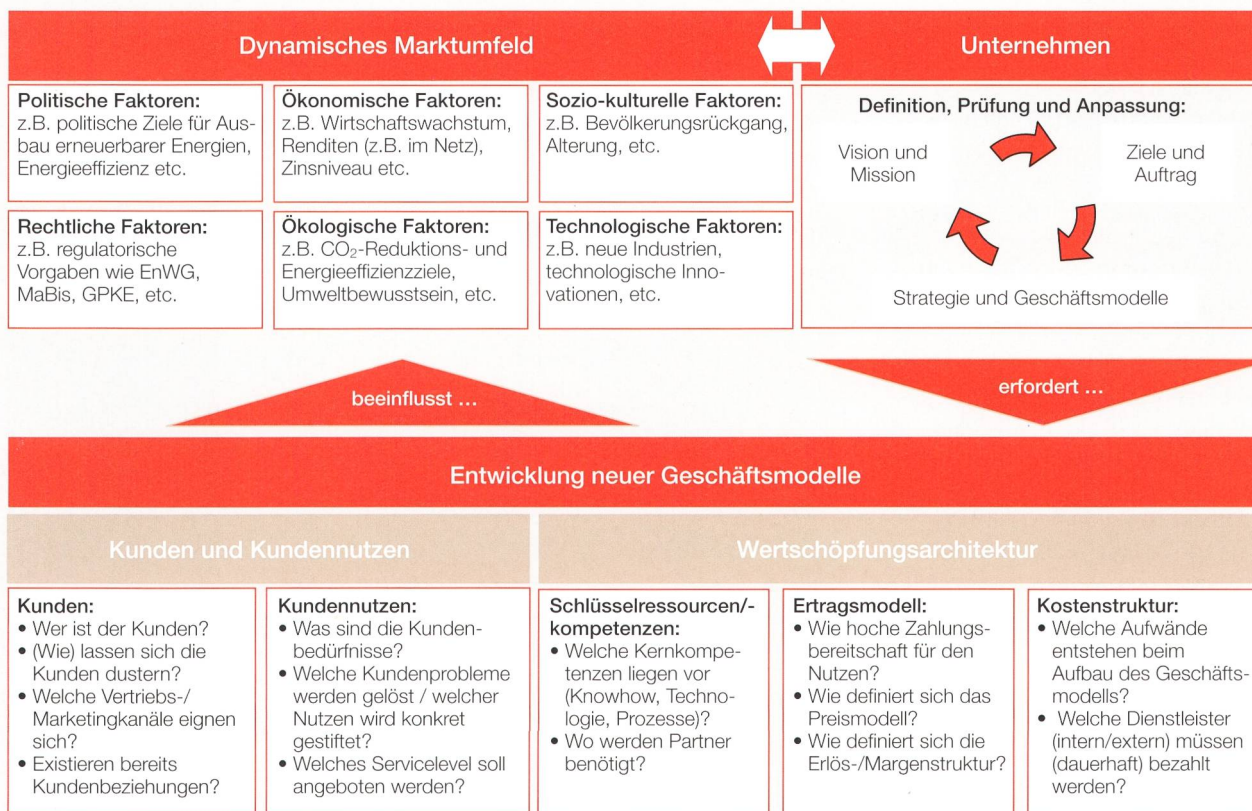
Dynamisches Marktumfeld

Unternehmen

**Politische Faktoren:**
z.B. politische Ziele für Ausbau erneuerbarer Energien, Energieeffizienz etc.

**Ökonomische Faktoren:**
z.B. Wirtschaftswachstum, Renditen (z.B. im Netz), Zinsniveau etc.

**Sozio-kulturelle Faktoren:**
z.B. Bevölkerungsrückgang, Alterung, etc.

**Rechtliche Faktoren:**
z.B. regulatorische Vorgaben wie EnWG, MaBis, GPKE, etc.

**Ökologische Faktoren:**
z.B. $CO_2$-Reduktions- und Energieeffizienzziele, Umweltbewusstsein, etc.

**Technologische Faktoren:**
z.B. neue Industrien, technologische Innovationen, etc.

Definition, Prüfung und Anpassung:

Vision und Mission

Ziele und Auftrag

Strategie und Geschäftsmodelle

beeinflusst ...

erfordert ...

Entwicklung neuer Geschäftsmodelle

Kunden und Kundennutzen

Wertschöpfungsarchitektur

**Kunden:**
• Wer ist der Kunden?
• (Wie) lassen sich die Kunden dustern?
• Welche Vertriebs-/ Marketingkanäle eignen sich?
• Existieren bereits Kundenbeziehungen?

**Kundennutzen:**
• Was sind die Kundenbedürfnisse?
• Welche Kundenprobleme werden gelöst / welcher Nutzen wird konkret gestiftet?
• Welches Servicelevel soll angeboten werden?

**Schlüsselressourcen/-kompetenzen:**
• Welche Kernkompetenzen liegen vor (Knowhow, Technologie, Prozesse)?
• Wo werden Partner benötigt?

**Ertragsmodell:**
• Wie hoche Zahlungsbereitschaft für den Nutzen?
• Wie definiert sich das Preismodell?
• Wie definiert sich die Erlös-/Margenstruktur?

**Kostenstruktur:**
• Welche Aufwände entstehen beim Aufbau des Geschäftsmodells?
• Welche Dienstleister (intern/extern) müssen (dauerhaft) bezahlt werden?